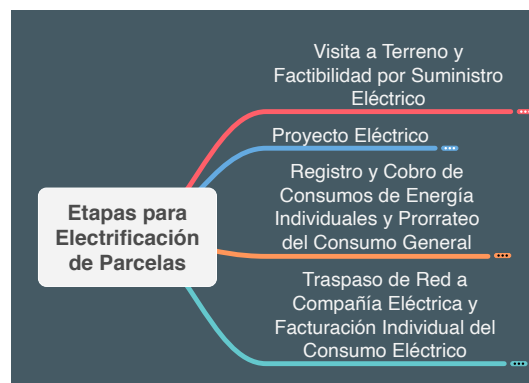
Etapas para Electrificación de Parcelas

Visita a Terreno y Factibilidad por Suministro Eléctrico

Proyecto Eléctrico

Registro y Cobro de Consumos de Energía Individuales y Prorrateo del Consumo General

Traspaso de Red a Compañía Eléctrica y Facturación Individual del Consumo Eléctrico